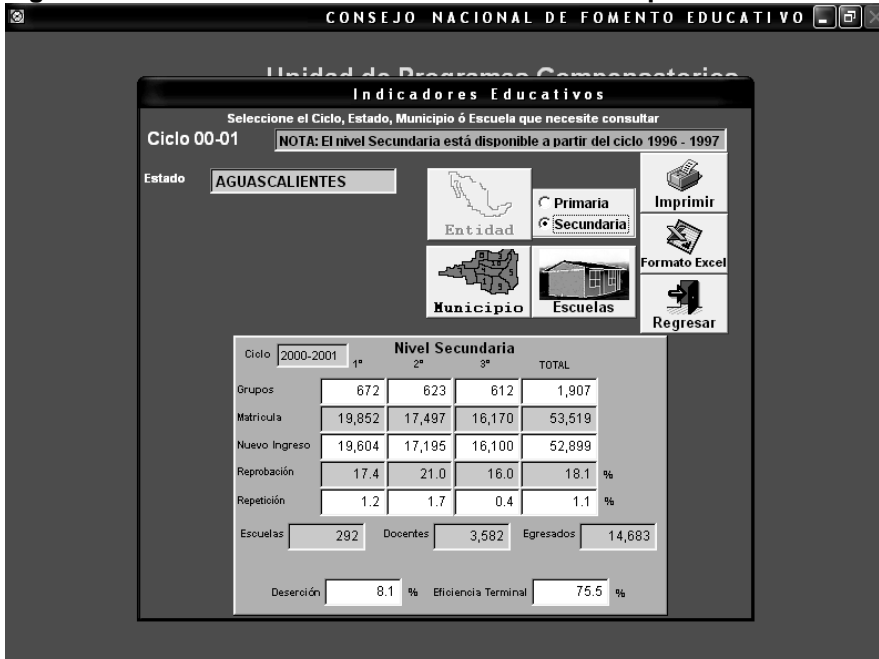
CONSEJO NACIONAL DE FOMENTO EDUCATIVO

Unidad de Programas Compensatorios

Indicadores Educativos

Seleccione el Ciclo, Estado, Municipio ó Escuela que necesite consultar

Ciclo 00-01

NOTA: El nivel Secundaria está disponible a partir del ciclo 1996 - 1997

Estado AGUASCALIENTES

Entidad

Primaria
Secundaria

Imprimir

Formato Excel

Municipio

Escuelas

Regresar

Ciclo 2000-2001

Nivel Secundaria

| | 1° | 2° | 3° | TOTAL | |
|---|---|---|---|---|---|
| Grupos | 672 | 623 | 612 | 1,907 | |
| Matricula | 19,852 | 17,497 | 16,170 | 53,519 | |
| Nuevo Ingreso | 19,604 | 17,195 | 16,100 | 52,899 | |
| Reprobación | 17.4 | 21.0 | 16.0 | 18.1 | % |
| Repetición | 1.2 | 1.7 | 0.4 | 1.1 | % |

Escuelas 292 Docentes 3,582 Egresados 14,683

Deserción 8.1 % Eficiencia Terminal 75.5 %